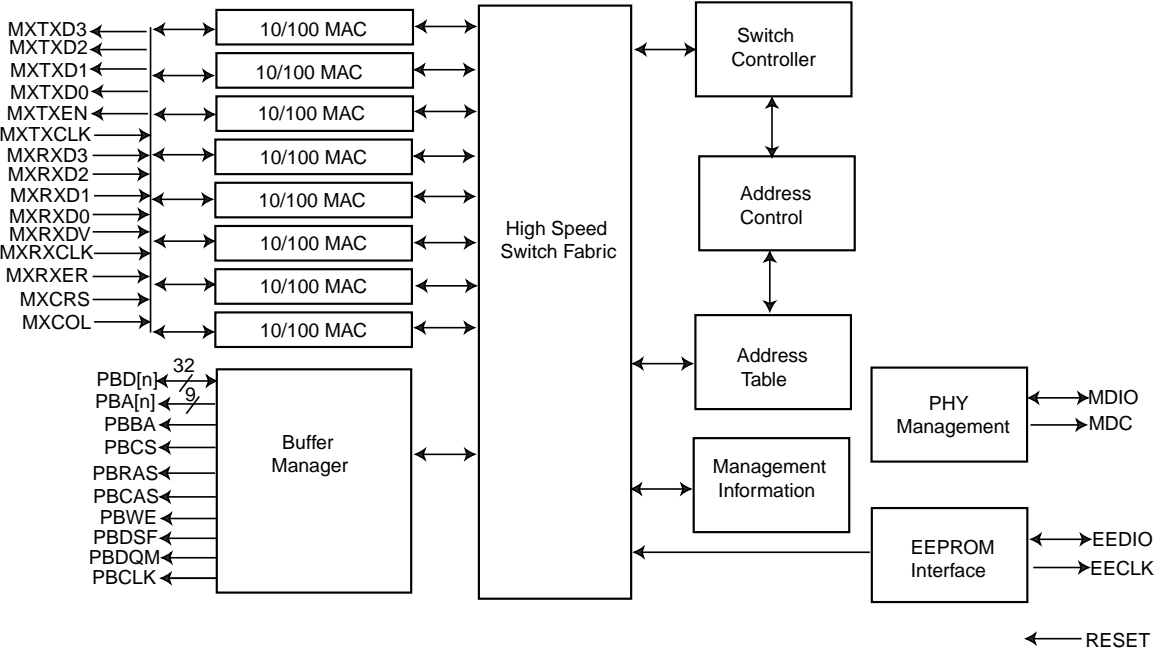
MXTXD3
MXTXD2
MXTXD1
MXTXD0
MXTXEN
MXTXCLK
MXRXD3
MXRXD2
MXRXD1
MXRXD0
MXRXDV
MXRXCLK
MXRXER
MXCRS
MXCOL

10/100 MAC
10/100 MAC
10/100 MAC
10/100 MAC
10/100 MAC
10/100 MAC
10/100 MAC
10/100 MAC

High Speed Switch Fabric

Switch Controller

Address Control

Address Table

PHY Management

MDIO
MDC

Management Information

EEPROM Interface

EEDIO
EECLK

PBD[n]
32
PBA[n]
9
PBBA
PBCS
PBRAS
PBCAS
PBWE
PBDSF
PBDQM
PBCLK

Buffer Manager

RESET